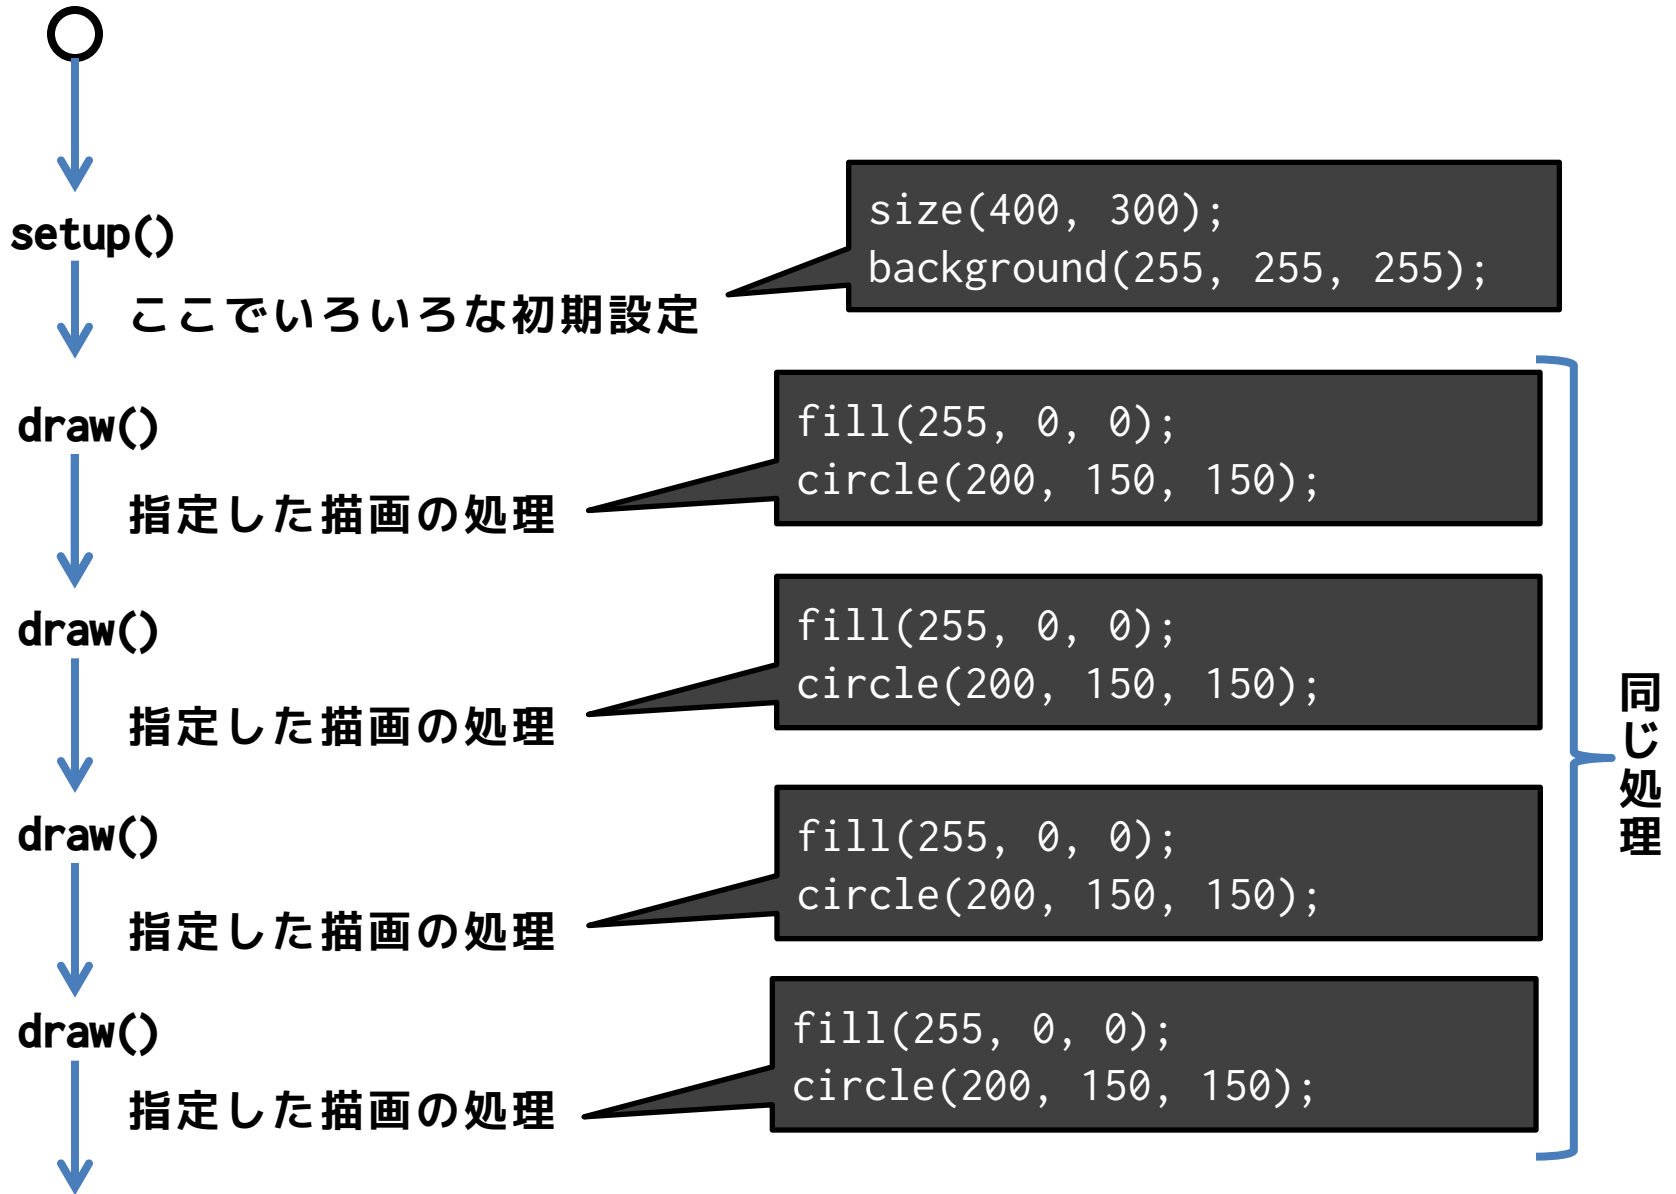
setup()

ここでいろいろな初期設定

size(400, 300);
background(255, 255, 255);

draw()

指定した描画の処理

fill(255, 0, 0);
circle(200, 150, 150);

draw()

指定した描画の処理

fill(255, 0, 0);
circle(200, 150, 150);

draw()

指定した描画の処理

fill(255, 0, 0);
circle(200, 150, 150);

draw()

指定した描画の処理

fill(255, 0, 0);
circle(200, 150, 150);

同じ処理